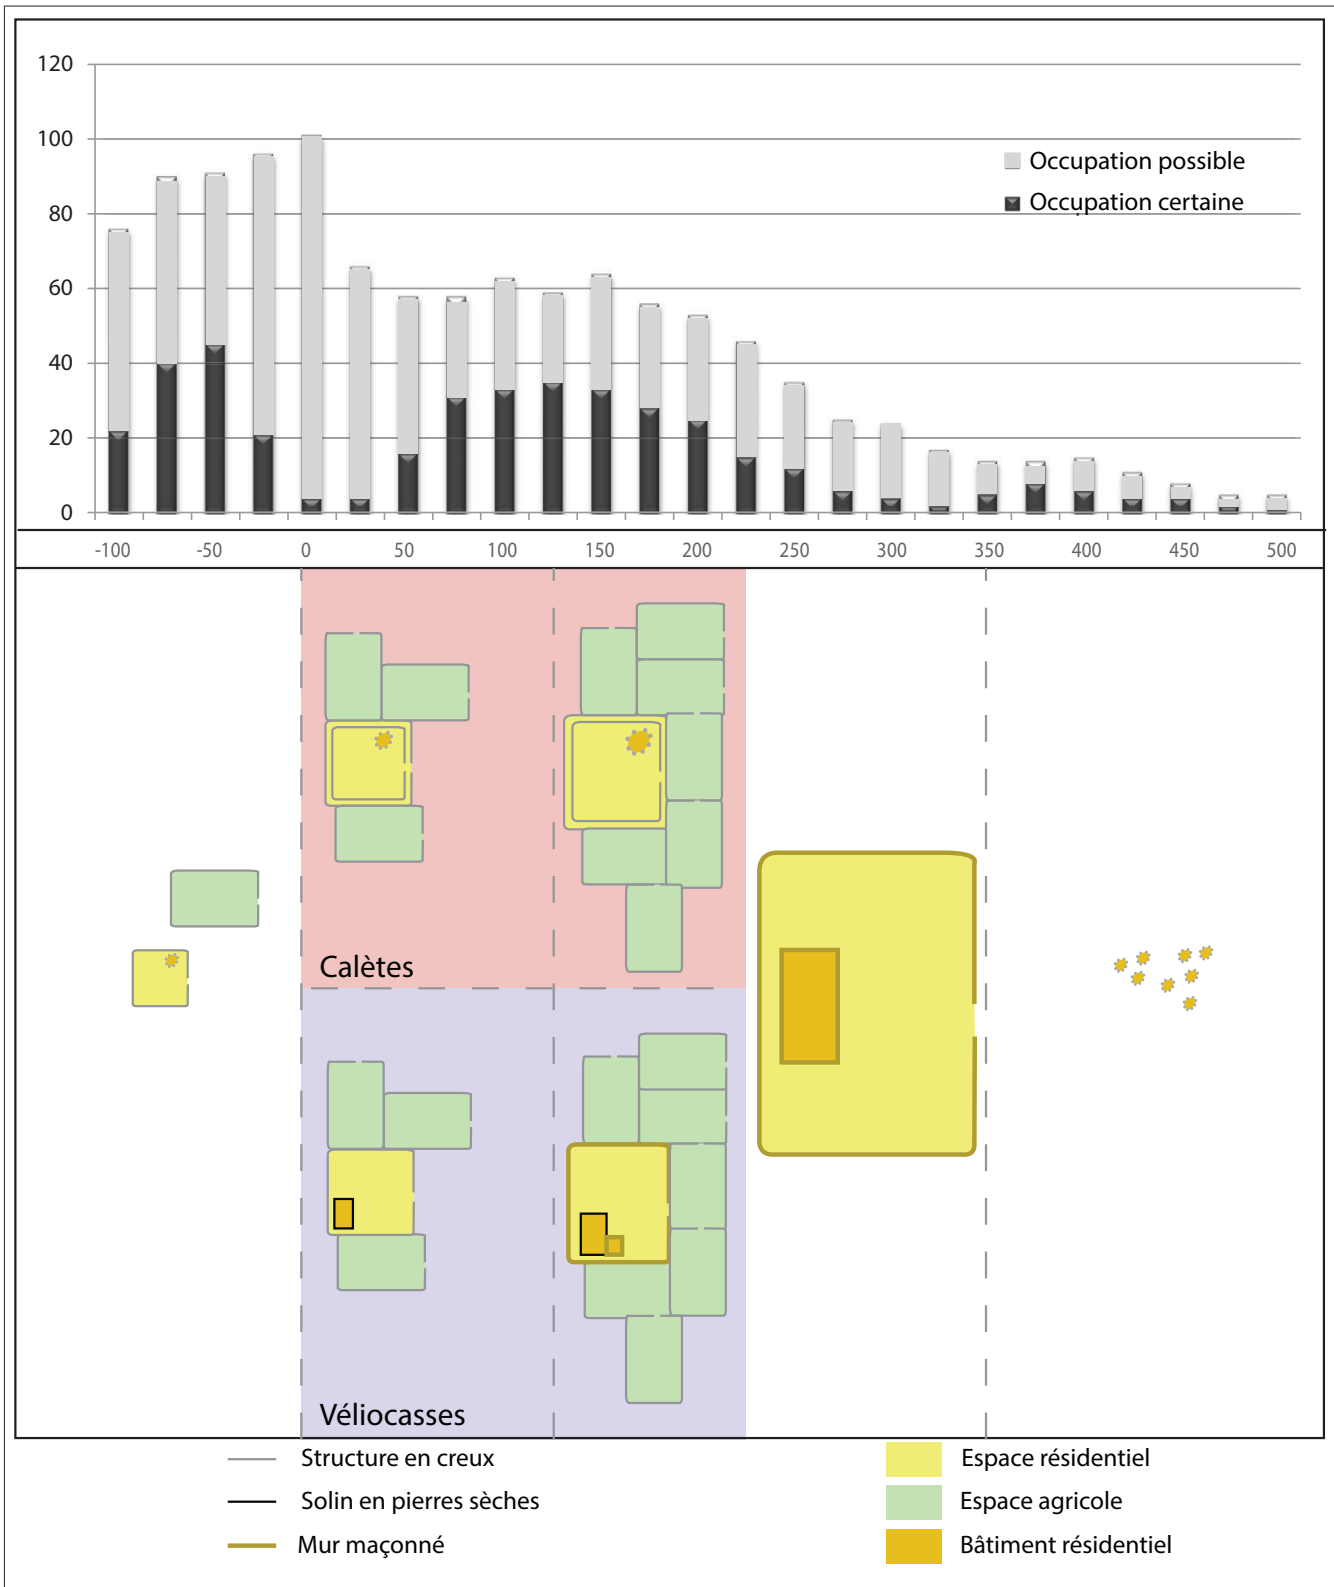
120
100
80
60
40
20
0

Occupation possible
Occupation certaine

-100 -50 0 50 100 150 200 250 300 350 400 450 500

Calètes

Véliocasses

Structure en creux
Solin en pierres sèches
Mur maçonné

Espace résidentiel
Espace agricole
Bâtiment résidentiel